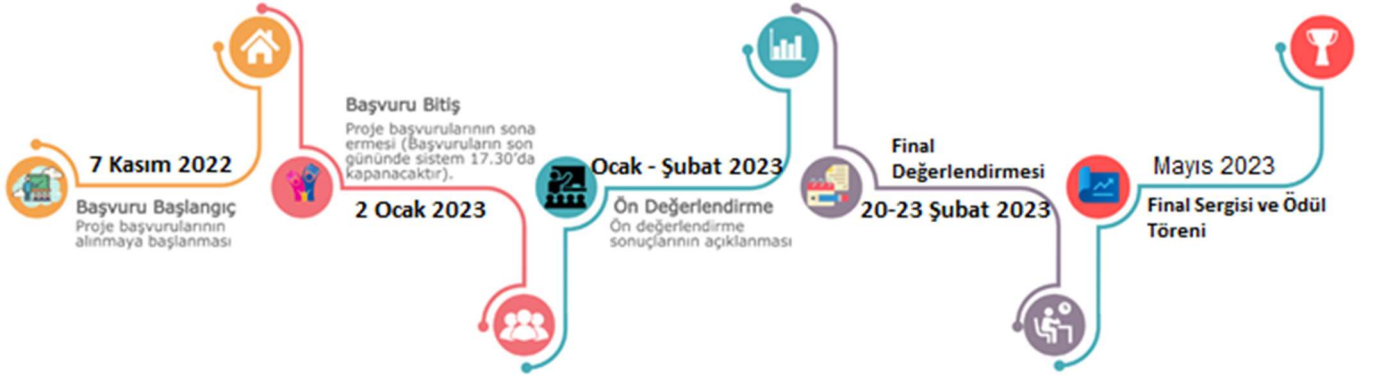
7 Kasım 2022

Başvuru Başlangıç
Proje başvurularının alınmaya başlanması

Başvuru Bitiş
Proje başvurularının sona ermesi (Başvuruların son gününde sistem 17.30'da kapanacaktır).

2 Ocak 2023

Ocak - Şubat 2023

Ön Değerlendirme
Ön değerlendirme sonuçlarının açıklanması

Final Değerlendirmesi

20-23 Şubat 2023

Mayıs 2023

Final Sergisi ve Ödül Töreni